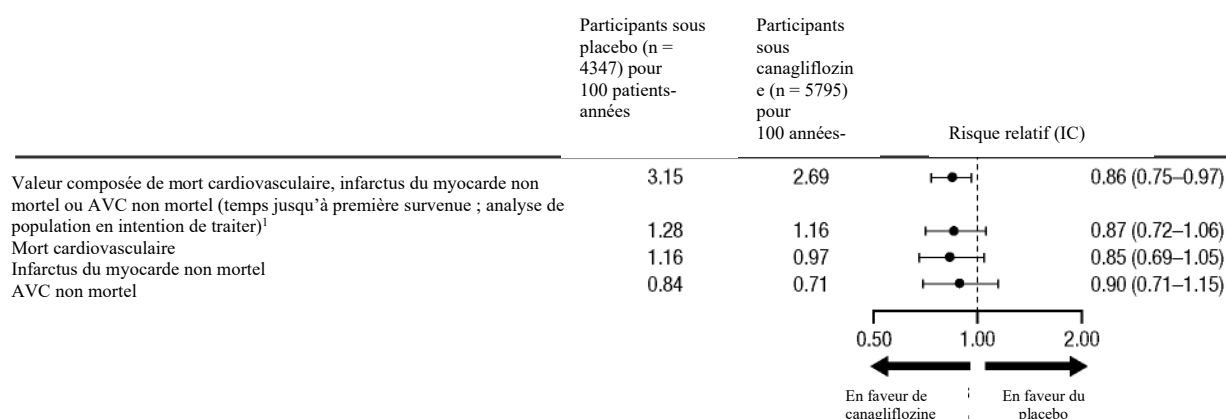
| | Participants sous placebo (n = 4347) pour 100 patients-années | Participants sous canagliflozine (n = 5795) pour 100 années- | Risque relatif (IC) | |
|---|---|---|---|---|
| Valeur composée de mort cardiovasculaire, infarctus du myocarde non mortel ou AVC non mortel (temps jusqu'à première survenue ; analyse de population en intention de traiter)$^1$ | 3.15 | 2.69 | | 0.86 (0.75–0.97) |
| Mort cardiovasculaire | 1.28 | 1.16 | | 0.87 (0.72–1.06) |
| Infarctus du myocarde non mortel | 1.16 | 0.97 | | 0.85 (0.69–1.05) |
| AVC non mortel | 0.84 | 0.71 | | 0.90 (0.71–1.15) |

0.50 1.00 2.00

En faveur de canagliflozine

En faveur du placebo